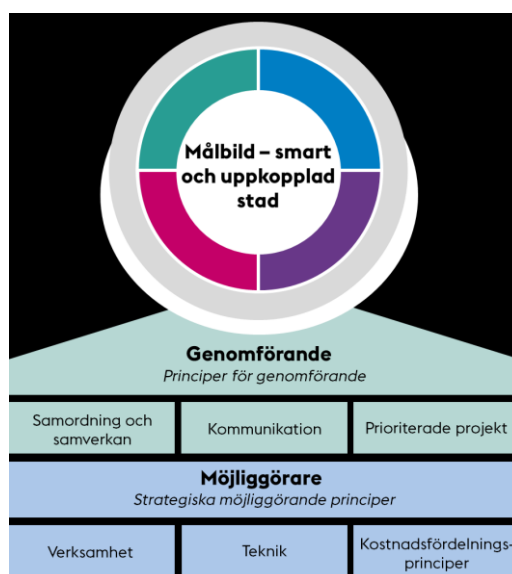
Målbild – smart och uppkopplad stad

Genomförande
Principer för genomförande

| Samordning och samverkan | Kommunikation | Prioriterade projekt |
|---|---|---|

Möjliggörare
Strategiska möjliggörande principer

| Verksamhet | Teknik | Kostnadsfördelnings-principer |
|---|---|---|